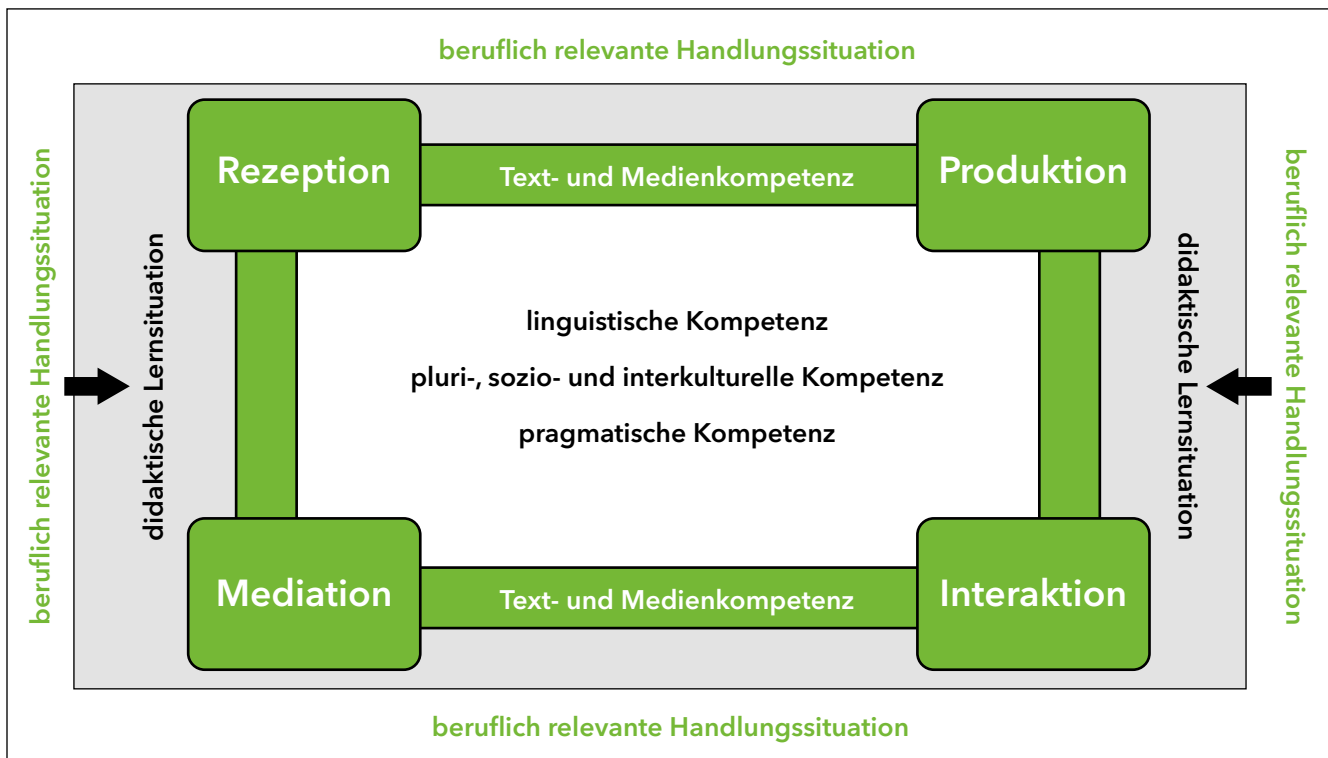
beruflich relevante Handlungssituation

beruflich relevante Handlungssituation

didaktische Lernsituation

Rezeption

Text- und Medienkompetenz

Produktion

didaktische Lernsituation

beruflich relevante Handlungssituation

linguistische Kompetenz

pluri-, sozio- und interkulturelle Kompetenz

pragmatische Kompetenz

Mediation

Text- und Medienkompetenz

Interaktion

beruflich relevante Handlungssituation